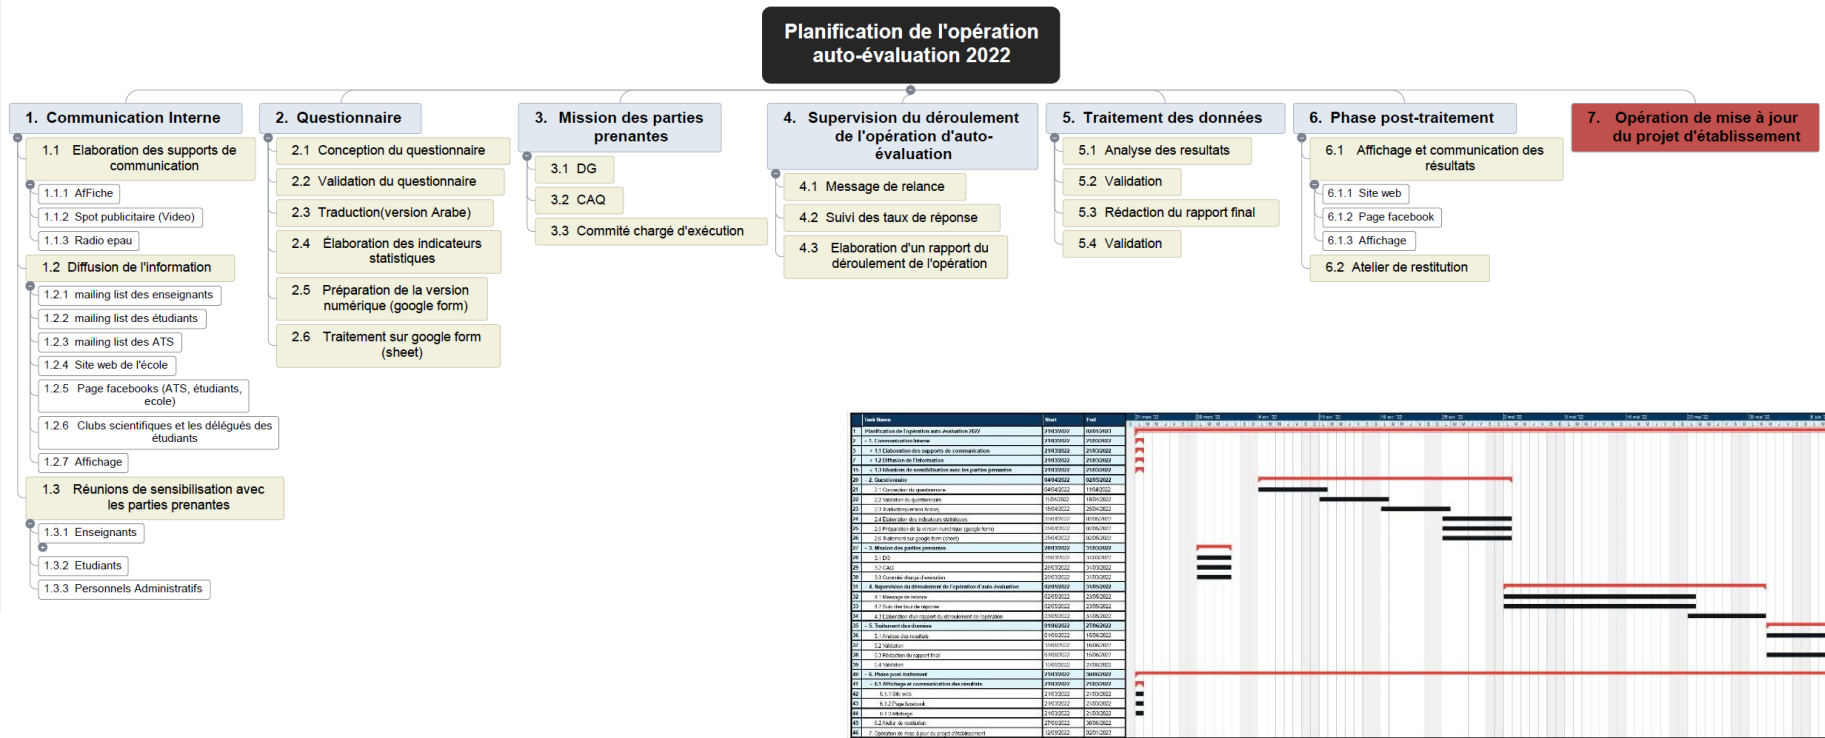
Planification de l'opération auto-évaluation 2022

1. Communication Interne

1.1 Elaboration des supports de communication

1.1.1 AfFiche

1.1.2 Spot publicitaire (Video)

1.1.3 Radio epau

1.2 Diffusion de l'information

1.2.1 mailing list des enseignants

1.2.2 mailing list des étudiants

1.2.3 mailing list des ATS

1.2.4 Site web de l'école

1.2.5 Page facebooks (ATS, étudiants, ecole)

1.2.6 Clubs scientifiques et les délégués des étudiants

1.2.7 Affichage

1.3 Réunions de sensibilisation avec les parties prenantes

1.3.1 Enseignants

1.3.2 Etudiants

1.3.3 Personnels Administratifs

2. Questionnaire

2.1 Conception du questionnaire

2.2 Validation du questionnaire

2.3 Traduction(version Arabe)

2.4 Élaboration des indicateurs statistiques

2.5 Préparation de la version numérique (google form)

2.6 Traitement sur google form (sheet)

3. Mission des parties prenantes

3.1 DG

3.2 CAQ

3.3 Commité chargé d'exécution

4. Supervision du déroulement de l'opération d'auto-évaluation

4.1 Message de relance

4.2 Suivi des taux de réponse

4.3 Elaboration d'un rapport du déroulement de l'opération

5. Traitement des données

5.1 Analyse des resultats

5.2 Validation

5.3 Rédaction du rapport final

5.4 Validation

6. Phase post-traitement

6.1 Affichage et communication des résultats

6.1.1 Site web

6.1.2 Page facebook

6.1.3 Affichage

6.2 Atelier de restitution

7. Opération de mise à jour du projet d'établissement

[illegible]